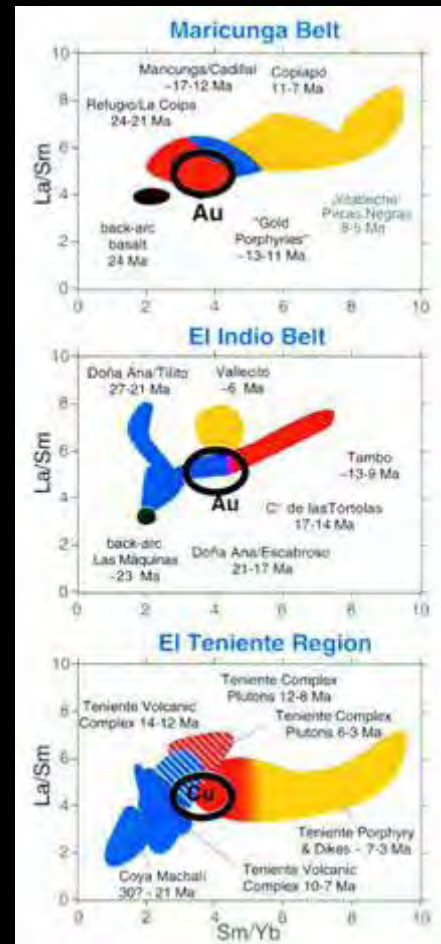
Maricunga Belt

10
8
6
4
2
0
La/Sm

Maricunga/Cadillal ~17-12 Ma
Copiapó 11-7 Ma
Refugio/La Coipa 24-21 Ma
Au
back-arc basalt 24 Ma
"Gold Porphyries" ~13-11 Ma
Jotabeche/ Pircas Negras 8-5 Ma

0 2 4 6 8 10

El Indio Belt

10
8
6
4
2
0
La/Sm

Doña Ana/Tilito 27-21 Ma
Vallecito ~6 Ma
Tambo ~13-9 Ma
Au
C° de lasTórtolas 17-14 Ma
back-arc Las Máquinas ~23 Ma
Doña Ana/Escabroso 21-17 Ma

0 2 4 6 8 10

El Teniente Region

10
8
6
4
2
0
La/Sm

Teniente Complex Plutons 12-8 Ma
Teniente Volcanic Complex 14-12 Ma
Teniente Complex Plutons 6-3 Ma
Cu
Teniente Porphyry & Dikes ~ 7-3 Ma
Coya Machalí 30? - 21 Ma
Teniente Volcanic Complex 10-7 Ma

0 2 4 6 8 10
Sm/Yb